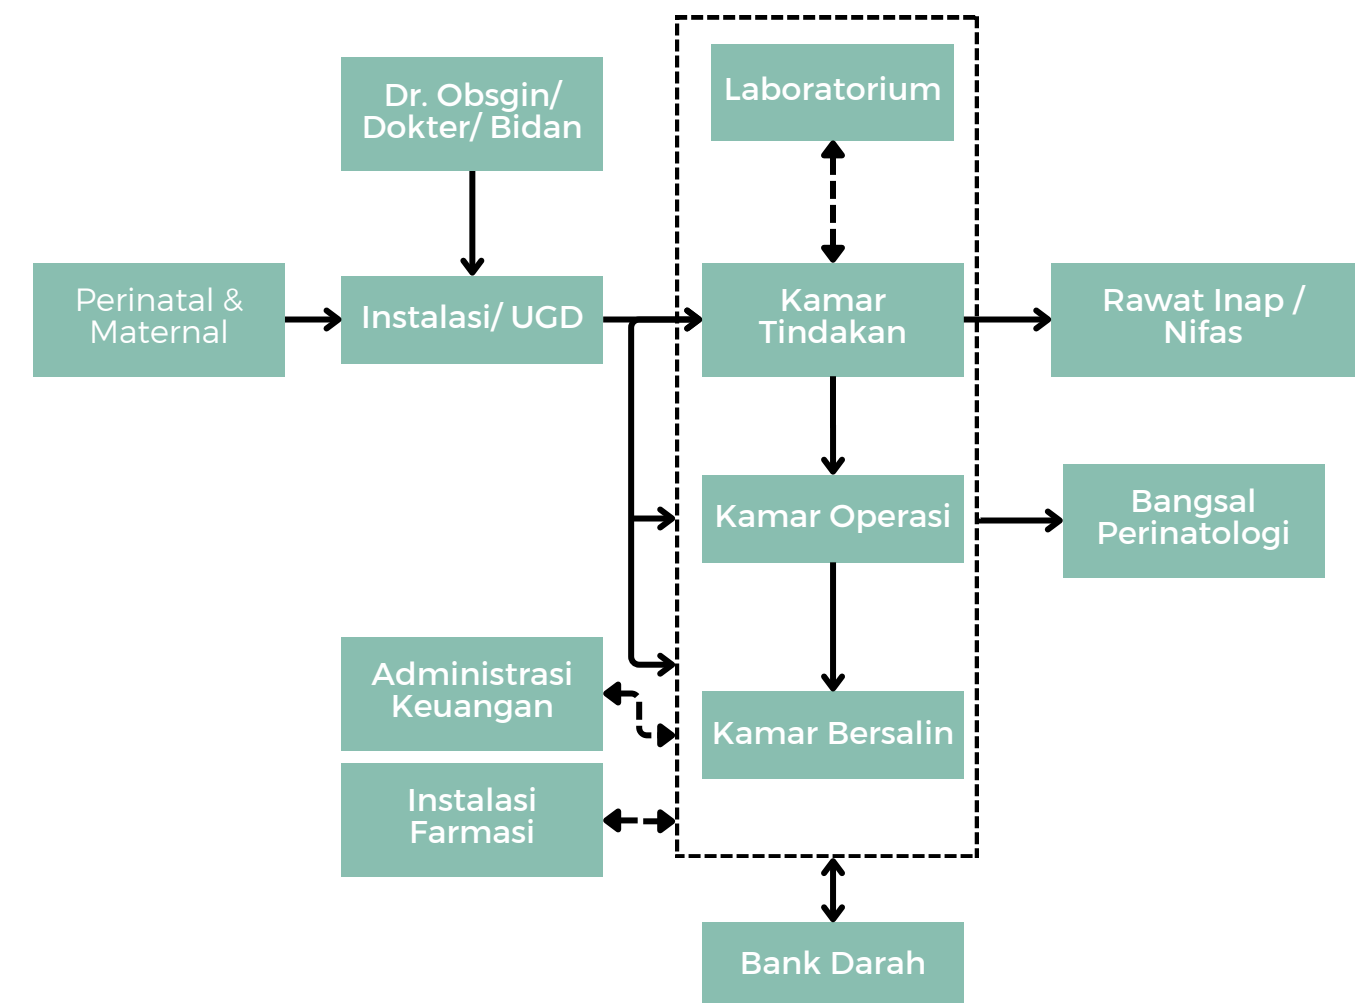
Dr. Obsgin/ Dokter/ Bidan

Laboratorium

Perinatal & Maternal

Instalasi/ UGD

Kamar Tindakan

Rawat Inap / Nifas

Kamar Operasi

Bangsal Perinatologi

Administrasi Keuangan

Kamar Bersalin

Instalasi Farmasi

Bank Darah